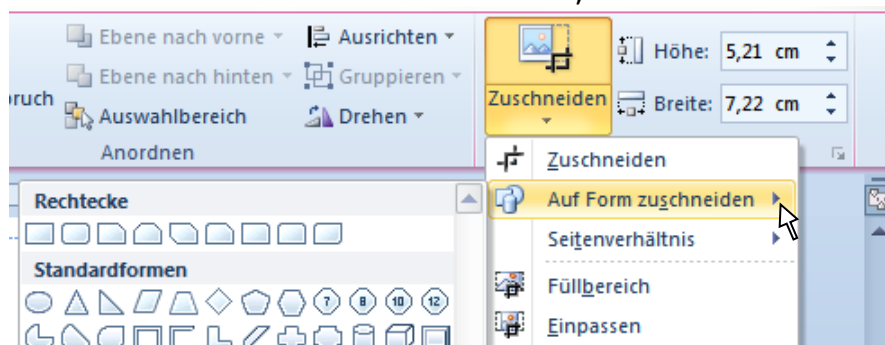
ruch
Ebene nach vorne
Ebene nach hinten
Auswahlbereich
Ausrichten
Gruppieren
Drehen
Anordnen
Zuschneiden
Höhe: 5,21 cm
Breite: 7,22 cm
Rechtecke
Standardformen
Zuschneiden
Auf Form zuschneiden
Seitenverhältnis
Füllbereich
Einpassen